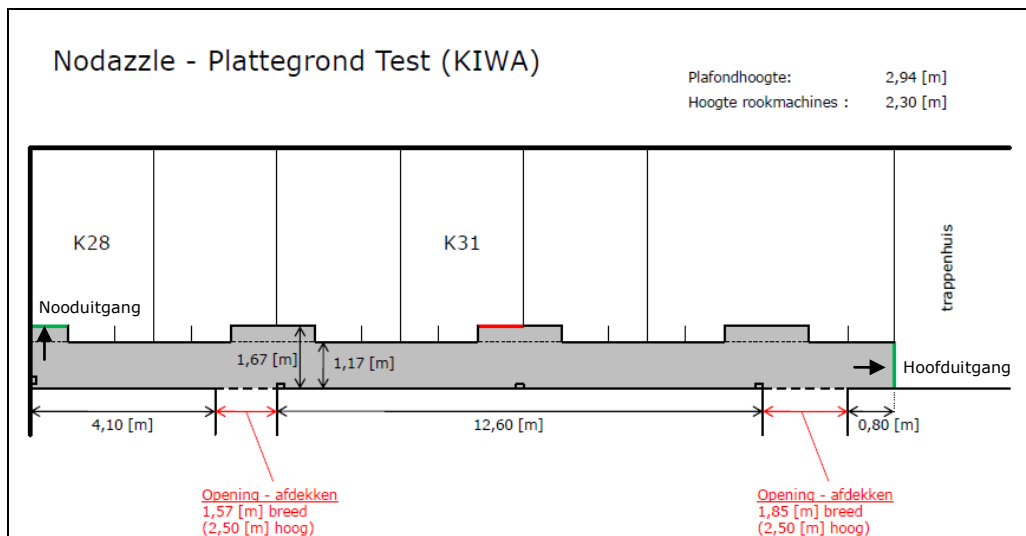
Nodazzle - Plattegrond Test (KIWA)

Plafondhoogte: 2,94 [m]
Hoogte rookmachines : 2,30 [m]

K28

K31

trappenhuis

Nooduitgang

1,67 [m]

1,17 [m]

Hoofduitgang

4,10 [m]

12,60 [m]

0,80 [m]

Opening - afdekken
1,57 [m] breed
(2,50 [m] hoog)

Opening - afdekken
1,85 [m] breed
(2,50 [m] hoog)